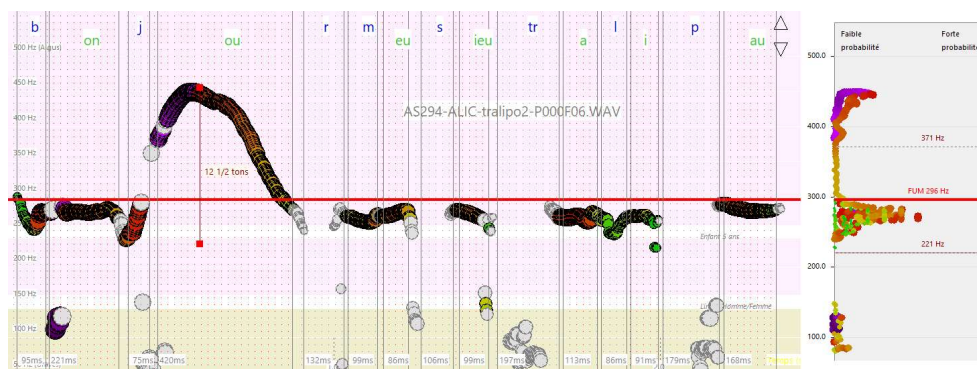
b on j ou r m eu s ieu tr a l i p au

500 Hz (Aigus)

450 Hz

400 Hz

350 Hz

300 Hz

250 Hz

200 Hz

150 Hz

AS294-ALIC-tralipo2-P000F06.WAV

12 1/2 tons

Enfant 5 ans

Lim. Homme/Femme

95ms 221ms 73ms 420ms 132ms 99ms 86ms 106ms 99ms 197ms 113ms 86ms 91ms 179ms 168ms

Faible probabilité

Forte probabilité

500.0

400.0

300.0

200.0

100.0

371 Hz

FUM 296 Hz

221 Hz